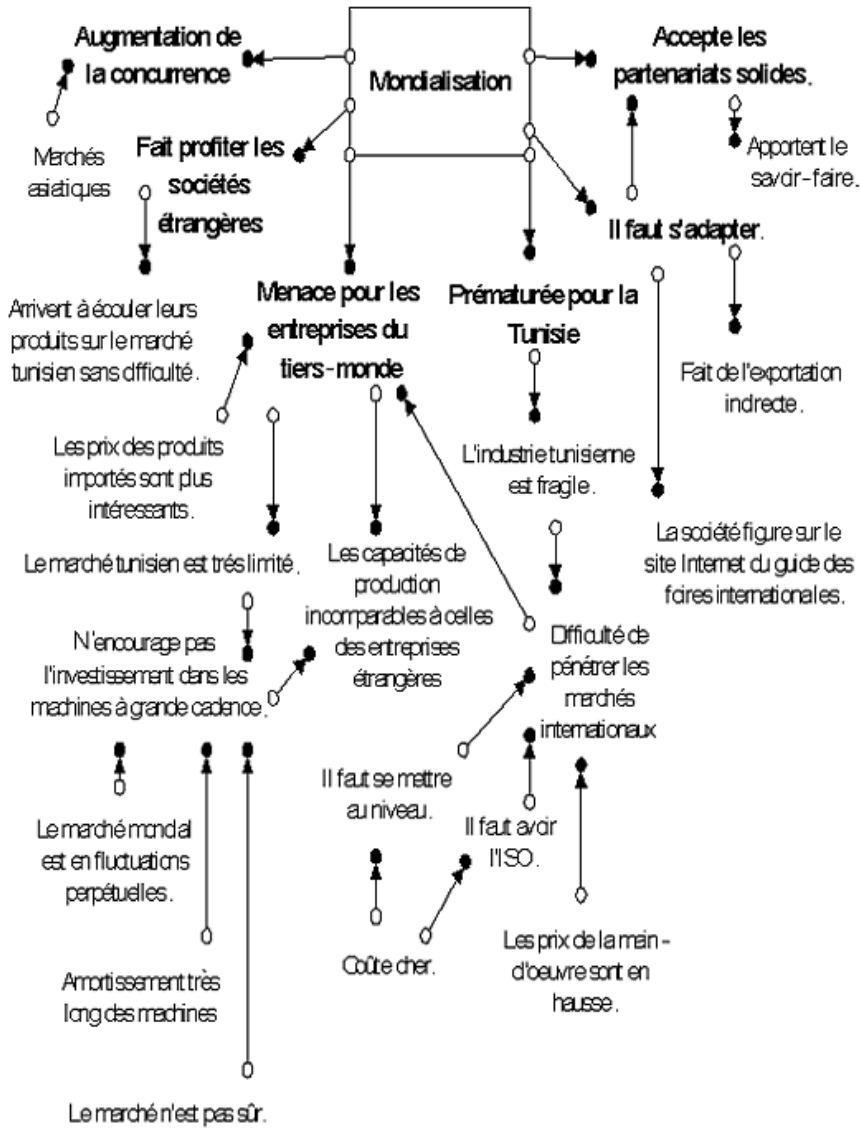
Augmentation de la concurrence

Mondialisation

Accepte les partenariats solides.

Marchés asiatiques

Fait profiter les sociétés étrangères

Apportent le savoir-faire.

Il faut s'adapter.

Arrivent à écouler leurs produits sur le marché tunisien sans difficulté.

Menace pour les entreprises du tiers-monde

Prématurée pour la Tunisie

Fait de l'exportation indirecte.

Les prix des produits importés sont plus intéressants.

L'industrie tunisienne est fragile.

Le marché tunisien est trés limité.

Les capacités de production incomparables à celles des entreprises étrangères

La société figure sur le site Internet du guide des foires internationales.

N'encourage pas l'investissement dans les machines à grande cadence.

Difficulté de pénétrer les marchés internationaux

Il faut se mettre au niveau.

Il faut avoir l'ISO.

Le marché mondial est en fluctuations perpétuelles.

Coûte cher.

Les prix de la main-d'oeuvre sont en hausse.

Amortissement très long des machines

Le marché n'est pas sûr.